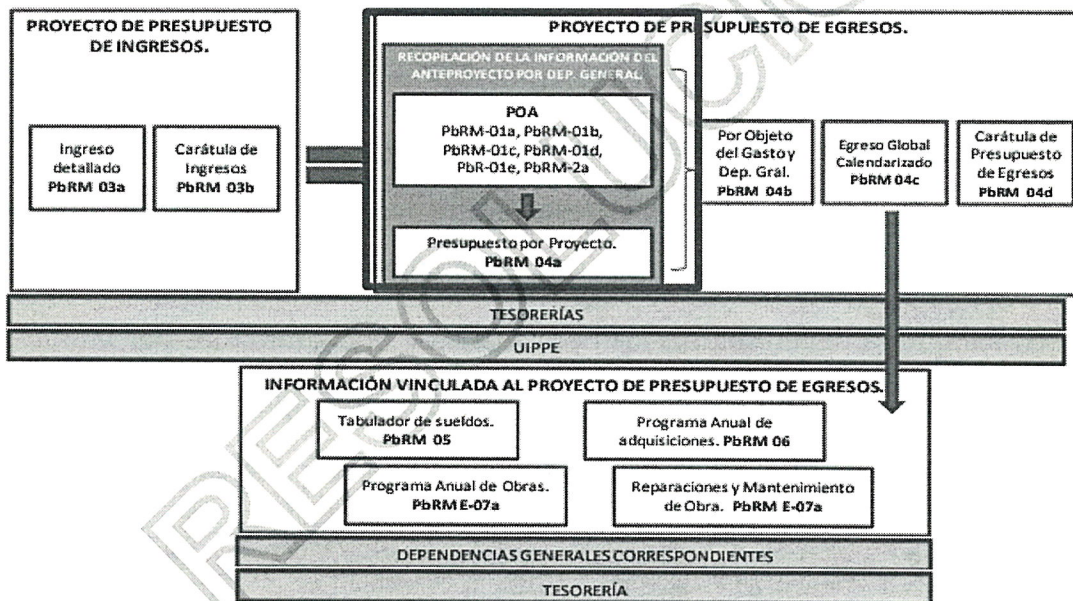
PROYECTO DE PRESUPUESTO DE INGRESOS.

Ingreso detallado
PbRM 03a

Carátula de Ingresos
PbRM 03b

PROYECTO DE PRESUPUESTO DE EGRESOS.

RECOPILACIÓN DE LA INFORMACIÓN DEL ANTEPROYECTO POR DEP. GENERAL.

POA
PbRM-01a, PbRM-01b, PbRM-01c, PbRM-01d, PbR-01e, PbRM-2a

Presupuesto por Proyecto.
PbRM 04a

Por Objeto del Gasto y Dep. Gral.
PbRM 04b

Egreso Global Calendarizado
PbRM 04c

Carátula de Presupuesto de Egresos
PbRM 04d

TESORERÍAS

UIPPE

INFORMACIÓN VINCULADA AL PROYECTO DE PRESUPUESTO DE EGRESOS.

Tabulador de sueldos.
PbRM 05

Programa Anual de adquisiciones. PbRM 06

Programa Anual de Obras.
PbRM E-07a

Reparaciones y Mantenimiento de Obra. PbRM E-07a

DEPENDENCIAS GENERALES CORRESPONDIENTES

TESORERÍA